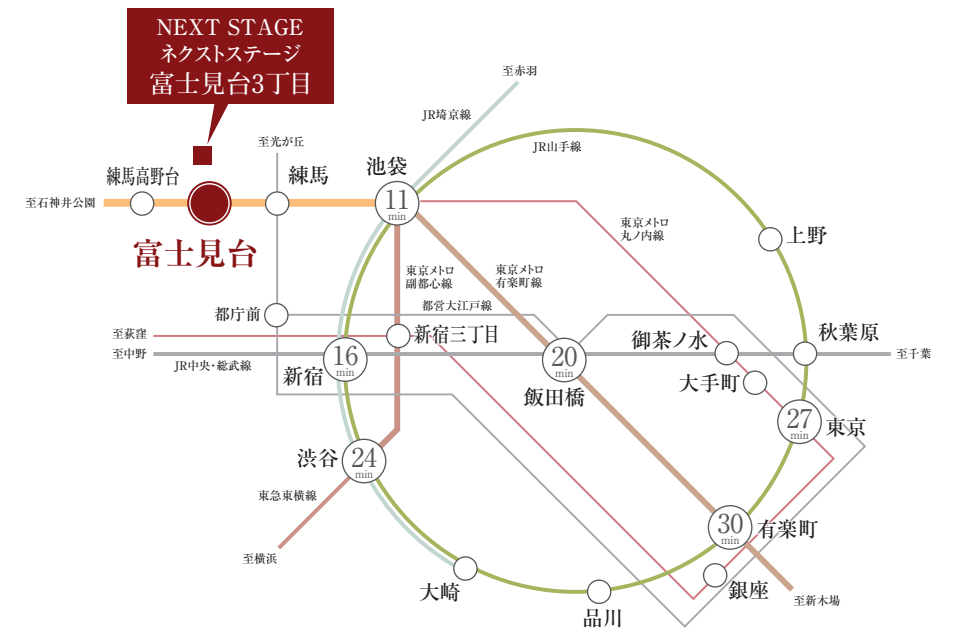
NEXT STAGE
ネクストステージ
富士見台3丁目

至赤羽
JR埼京線
至光が丘
JR山手線
練馬高野台
練馬
池袋
11 min
至石神井公園
富士見台
東京メトロ丸ノ内線
上野
東京メトロ副都心線
東京メトロ有楽町線
都営大江戸線
都庁前
至荻窪
新宿三丁目
御茶ノ水
秋葉原
至中野
16 min
20 min
至千葉
JR中央・総武線
新宿
飯田橋
大手町
27 min
東京
渋谷
24 min
東急東横線
30 min
有楽町
至横浜
大崎
銀座
品川
至新木場